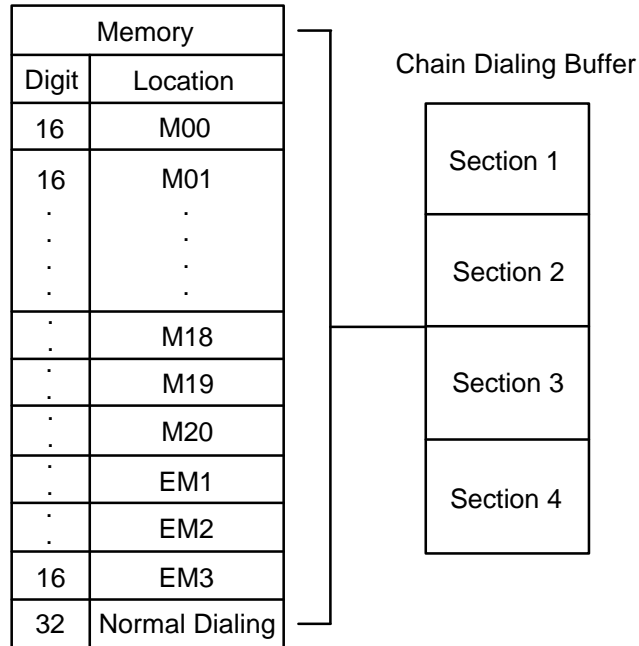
| Memory | |
|---|---|
| Digit | Location |
| 16 | M00 |
| 16<br>.<br>.<br>.<br>. | M01<br>.<br>.<br>.<br>. |
| .<br>. | M18 |
| .<br>. | M19 |
| .<br>. | M20 |
| .<br>. | EM1 |
| .<br>. | EM2 |
| 16 | EM3 |
| 32 | Normal Dialing |

Chain Dialing Buffer

| Section 1 |
|---|
| Section 2 |
| Section 3 |
| Section 4 |